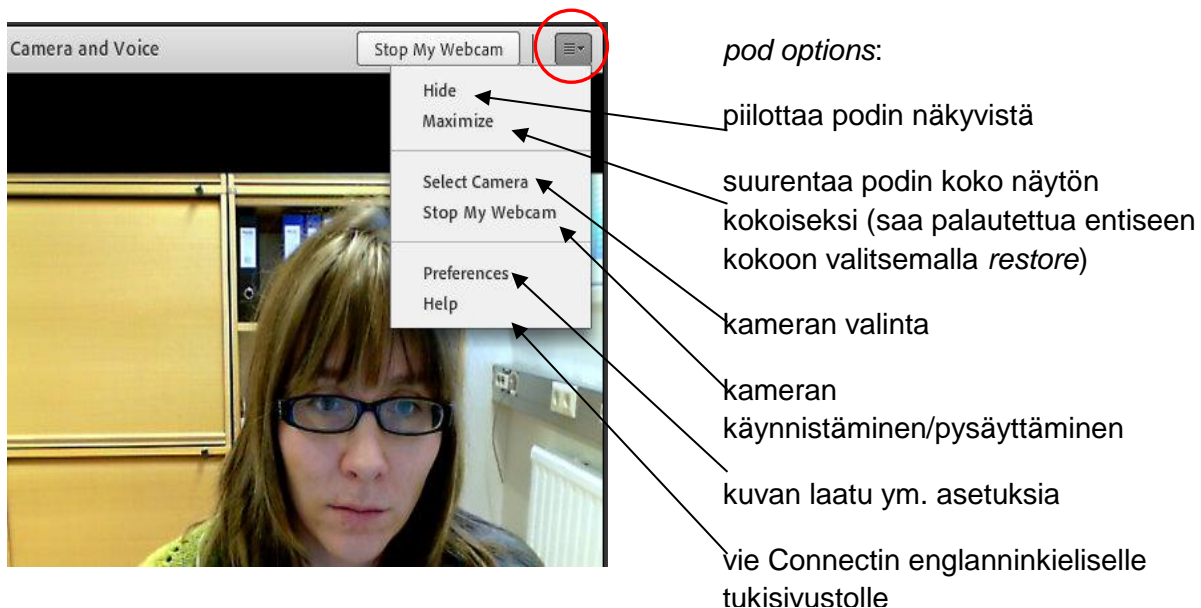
Camera and Voice

Stop My Webcam

Hide
Maximize

Select Camera
Stop My Webcam

Preferences
Help

*pod options*:

piilottaa podin näkyvistä

suurentaa podin koko näytön kokoiseksi (saa palautettua entiseen kokoon valitsemalla *restore*)

kameran valinta

kameran käynnistäminen/pysäyttäminen

kuvan laatu ym. asetuksia

vie Connectin englanninkieliselle tukisivustolle